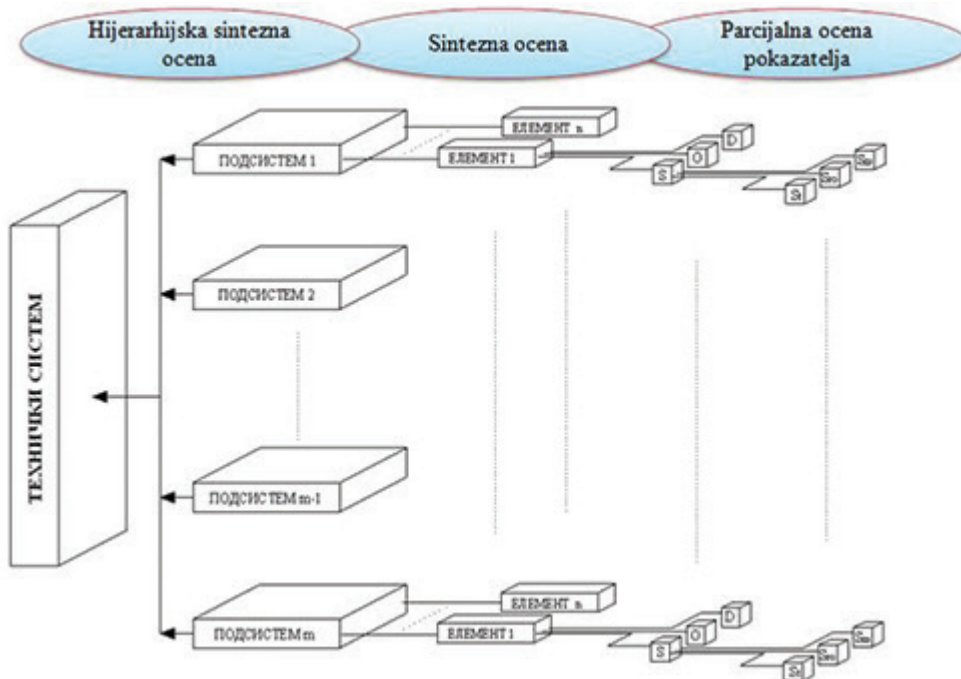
Hijerarhijska sintezna ocena

Sintezna ocena

Parcijalna ocena pokazatelja

ТЕХНИЧКИ СИСТЕМ

ПОДСИСТЕМ 1

ЕЛЕМЕНТ n

ЕЛЕМЕНТ 1

S

O

D

Si

Sen

Sap

ПОДСИСТЕМ 2

ПОДСИСТЕМ m-1

ПОДСИСТЕМ m

ЕЛЕМЕНТ n

ЕЛЕМЕНТ 1

S

O

D

Si

Sen

Sap